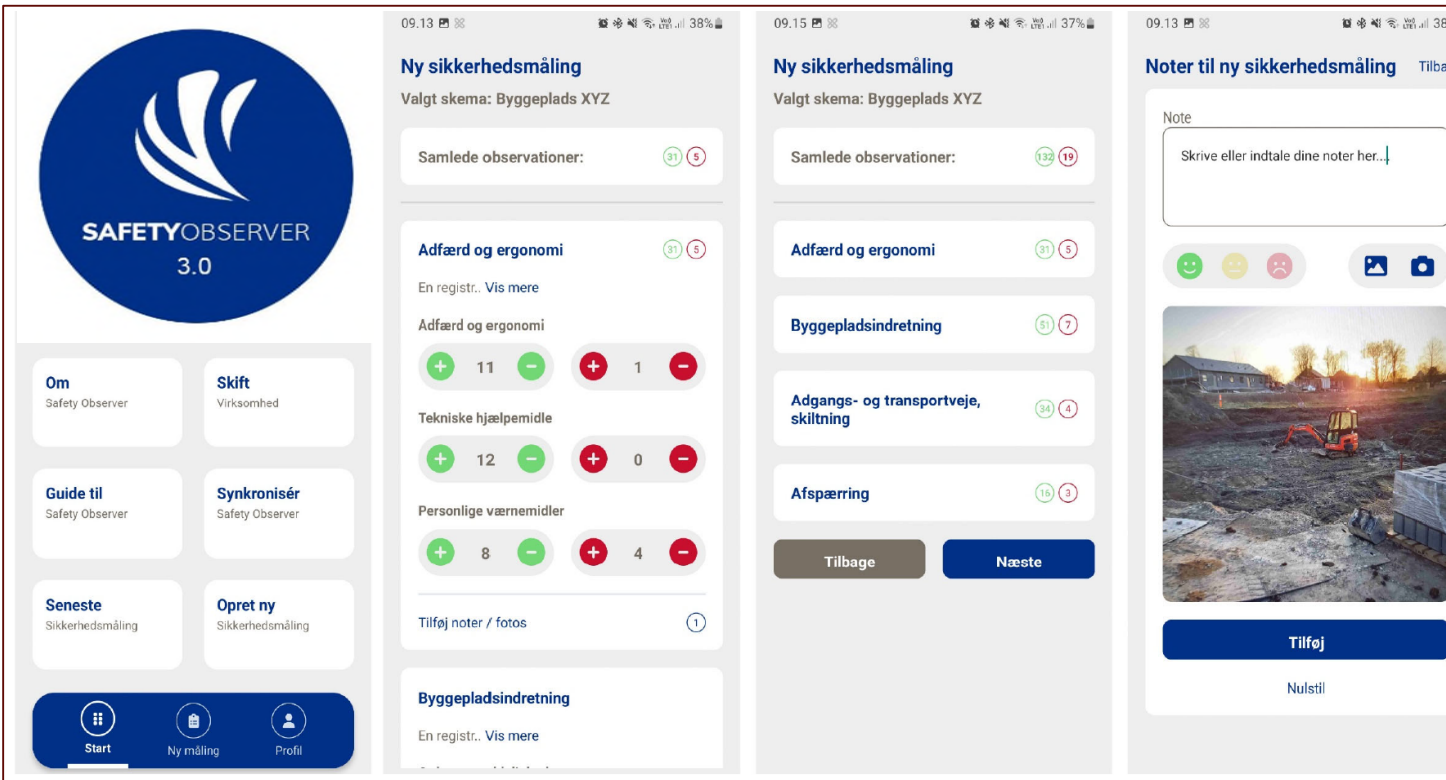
SAFETYOBSERVER
3.0

Om
Safety Observer

Skift
Virksomhed

Guide til
Safety Observer

Synkronisér
Safety Observer

Seneste
Sikkerhedsmåling

Opret ny
Sikkerhedsmåling

Start
Ny måling
Profil

09.13 38%

Ny sikkerhedsmåling
Valgt skema: Byggeplads XYZ

Samlede observationer: 31 5

Adfærd og ergonomi 31 5
En registr.. Vis mere

Adfærd og ergonomi
11 1

Tekniske hjælpemidle
12 0

Personlige værnemidler
8 4

Tilføj noter / fotos 1

Byggepladsindretning
En registr.. Vis mere

09.15 37%

Ny sikkerhedsmåling
Valgt skema: Byggeplads XYZ

Samlede observationer: 132 19

Adfærd og ergonomi 31 5

Byggepladsindretning 51 7

Adgangs- og transportveje, skiltning 34 4

Afspærring 16 3

Tilbage
Næste

09.13 38

Noter til ny sikkerhedsmåling Tilba

Note
Skrive eller indtale dine noter her...

Tilføj
Nulstil